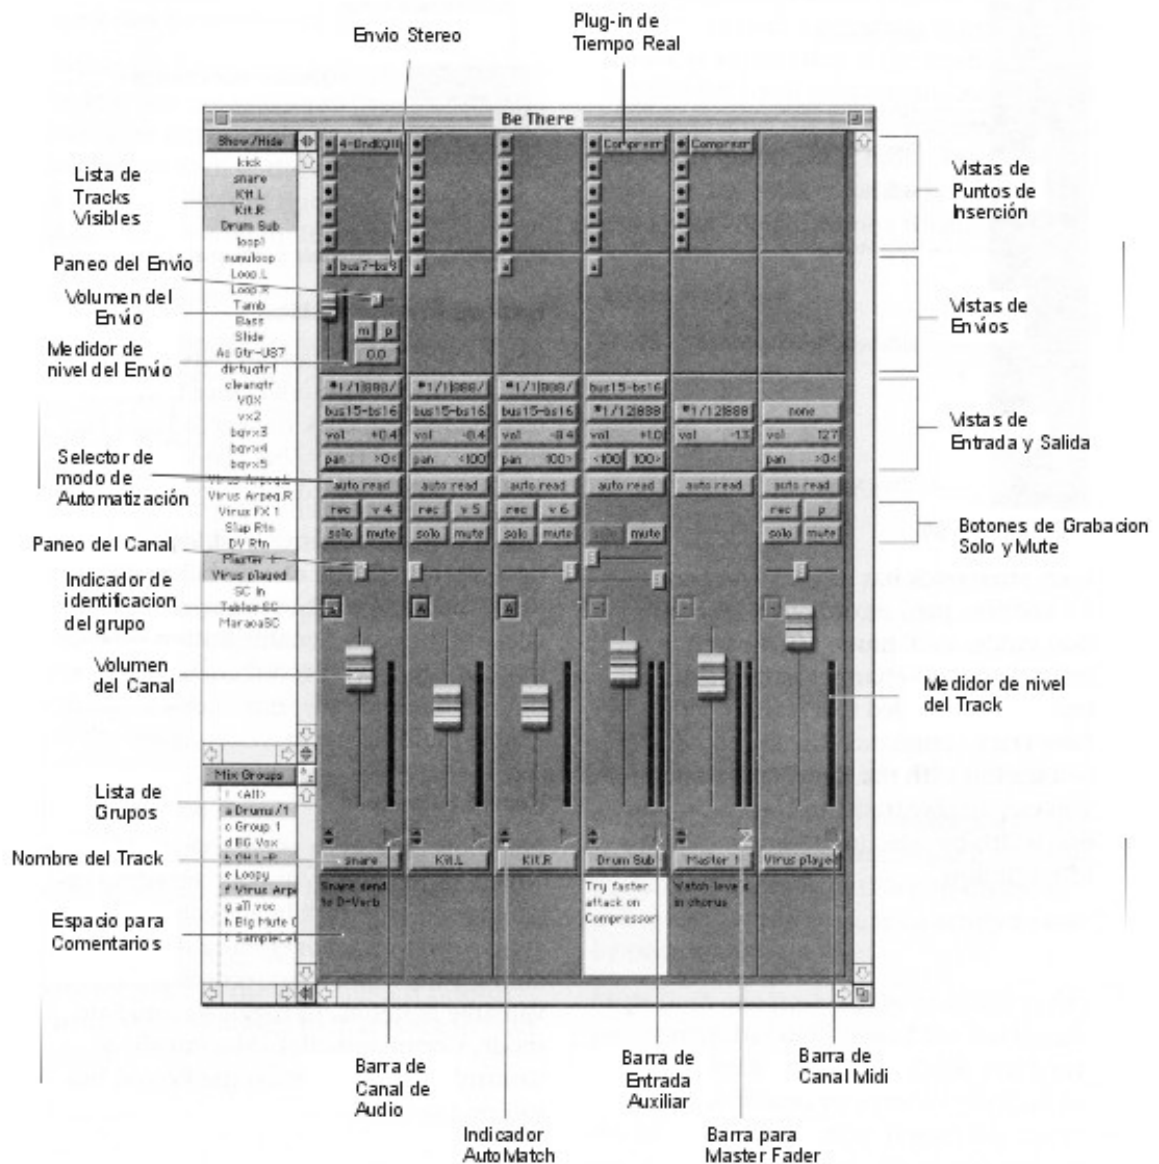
Envio Stereo

Plug-in de Tiempo Real

Be There

Show/Hide

kick
snare
KH L
Kit R
Drum Sub
loop!
nunuloop
Loop L
Loop R
Tamb
Bass
Slide
Ac Gtr-U87
dirtygtr1
cleangtr
VOX
vx2
bgvx3
bgvx4
bgvx5
Virus Arpeg L
Virus Arpeg R
Virus FX 1
Slap Rtn
DV Rtn
Master 1
Virus played
SC In
Tables SC
MaracaSC

Mix Groups
! <All>
a Drums/1
c Group 1
d BG Vox
b OH L-R
e Loopy
f Virus Arpe
g all voc
h Big Mute
i SampleCe

4-BndEQII
Compressr
Compressr
bus7-bs8
m
p
0.0
\*1/1|888/
\*1/1|888/
\*1/1|888/
bus15-bs16
\*1/1|888
none
bus15-bs16
bus15-bs16
bus15-bs16
\*1/1|888
vol +0.4
vol -0.4
vol -8.4
vol +1.0
vol -13
vol 127
pan >0<
pan <100
pan 100>
<100
100>
pan >0<
auto read
auto read
auto read
auto read
auto read
auto read
rec
v 4
rec
v 5
rec
v 6
rec
p
solo
mute
solo
mute
solo
mute
mute
solo
mute
snare
Kit L
Kit R
Drum Sub
Master 1
Virus played
Snare send to D-Verb
Try faster attack on Compressor
Watch levels in chorus

Lista de Tracks Visibles
Paneo del Envío
Volumen del Envío
Medidor de nivel del Envío
Selector de modo de Automatización
Paneo del Canal
Indicador de identificacion del grupo
Volumen del Canal
Lista de Grupos
Nombre del Track
Espacio para Comentarios

Vistas de Puntos de Inserción
Vistas de Envíos
Vistas de Entrada y Salida
Botones de Grabacion Solo y Mute
Medidor de nivel del Track

Barra de Canal de Audio
Indicador AutoMatch
Barra de Entrada Auxiliar
Barra para Master Fader
Barra de Canal Midi